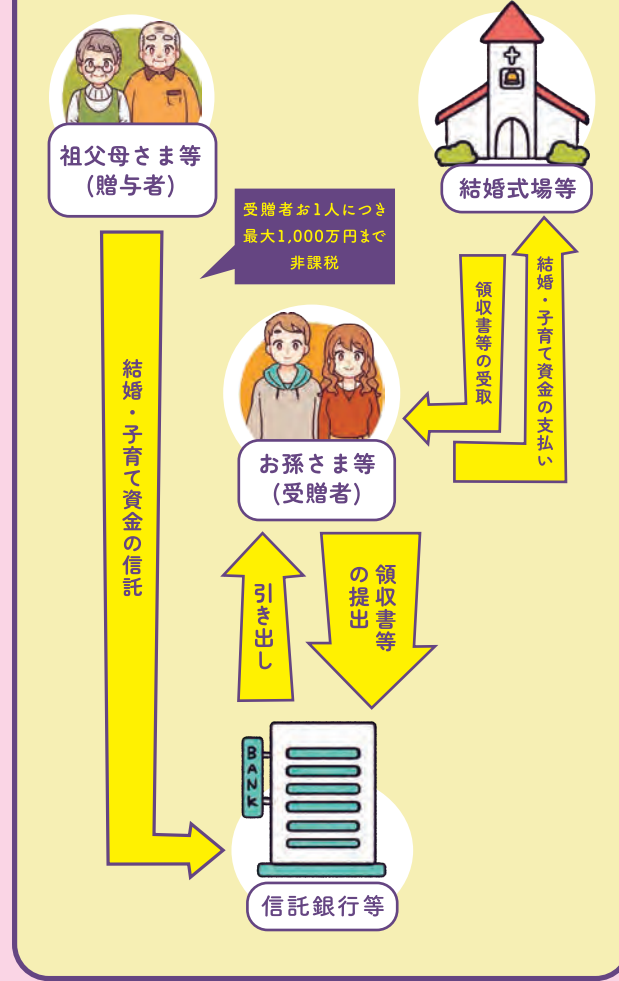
祖父母さま等
(贈与者)

受贈者お1人につき
最大1,000万円まで
非課税

結婚式場等

結婚・子育て資金の支払い

領収書等の受取

結婚・子育て資金の信託

お孫さま等
(受贈者)

引き出し

領収書等の提出

BANK

信託銀行等